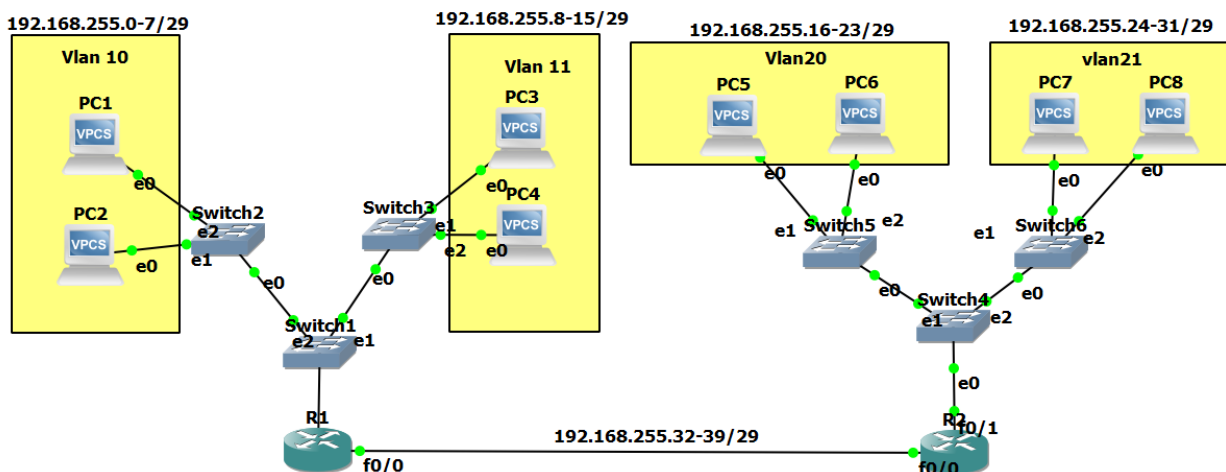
192.168.255.0-7/29
Vlan 10
PC1
VPCS
e0
PC2
VPCS
e0
Switch2
e2
e1
e0
192.168.255.8-15/29
Vlan 11
PC3
VPCS
e0
PC4
VPCS
Switch3
e1
e2
e0
e0
Switch1
e2
e1
R1
f0/0
192.168.255.32-39/29
192.168.255.16-23/29
Vlan20
PC5
VPCS
PC6
VPCS
e0
e0
e1
Switch5
e2
e0
192.168.255.24-31/29
vlan21
PC7
VPCS
PC8
VPCS
e0
e0
e1
Switch6
e2
e0
Switch4
e1
e2
e0
R2
f0/1
f0/0